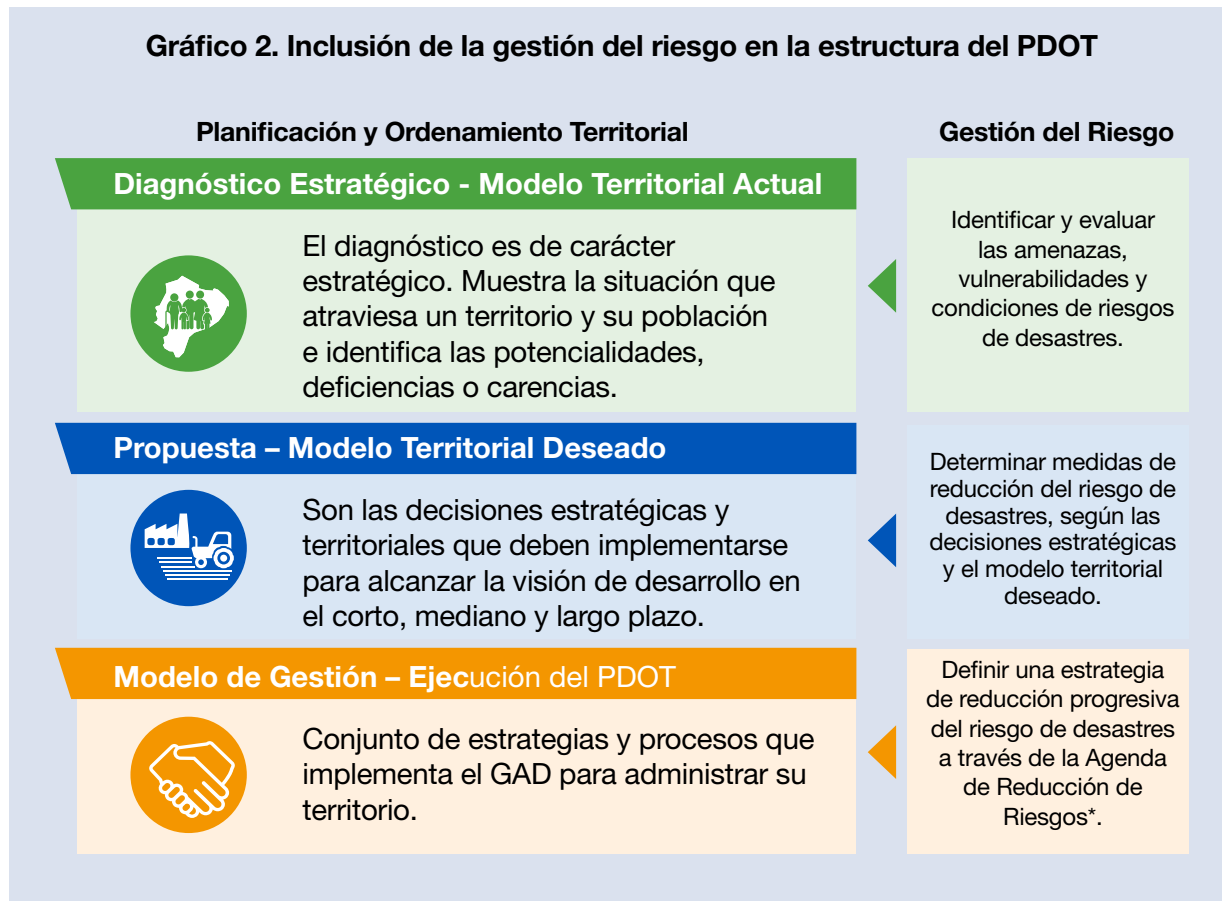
Gráfico 2. Inclusión de la gestión del riesgo en la estructura del PDOT

Planificación y Ordenamiento Territorial

Gestión del Riesgo

Diagnóstico Estratégico - Modelo Territorial Actual

El diagnóstico es de carácter estratégico. Muestra la situación que atraviesa un territorio y su población e identifica las potencialidades, deficiencias o carencias.

Identificar y evaluar las amenazas, vulnerabilidades y condiciones de riesgos de desastres.

Propuesta – Modelo Territorial Deseado

Son las decisiones estratégicas y territoriales que deben implementarse para alcanzar la visión de desarrollo en el corto, mediano y largo plazo.

Determinar medidas de reducción del riesgo de desastres, según las decisiones estratégicas y el modelo territorial deseado.

Modelo de Gestión – Ejecución del PDOT

Conjunto de estrategias y procesos que implementa el GAD para administrar su territorio.

Definir una estrategia de reducción progresiva del riesgo de desastres a través de la Agenda de Reducción de Riesgos*.